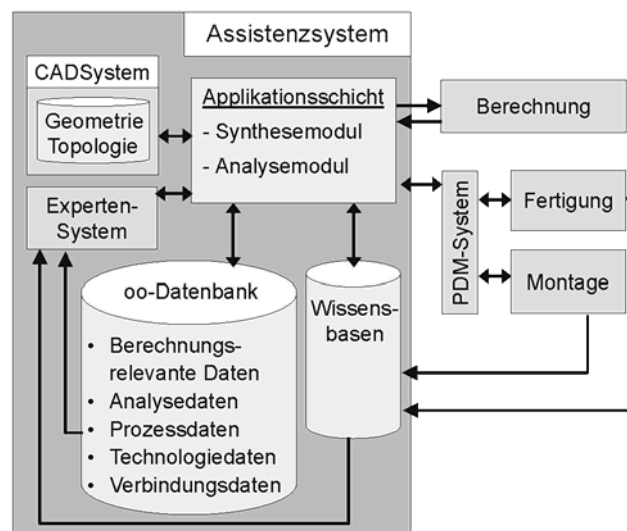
Assistenzsystem

CADSystem

Geometrie
Topologie

Applikationsschicht
- Synthesemodul
- Analysemodul

Berechnung

Experten-
System

PDM-System

Fertigung

Montage

oo-Datenbank

- Berechnungsrelevante Daten
- Analysedaten
- Prozessdaten
- Technologiedaten
- Verbindungsdaten

Wissensbasen